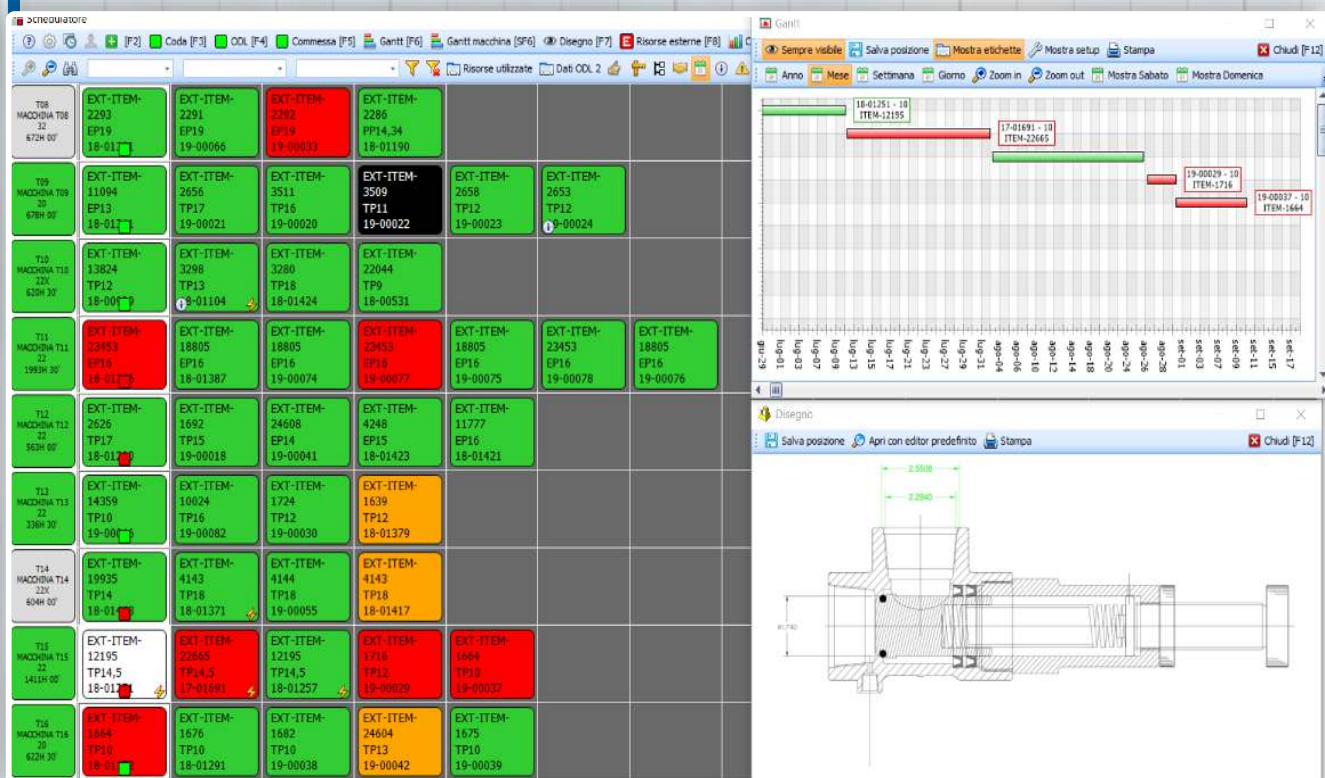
Scheduliatore

[F2] Coda [F3] ODL [F4] Commessa [F5] Gantt [F6] Gantt macchina [SF6] Disegno [F7] Risorse esterne [F8]

Risorse utilizzate Dati ODL 2

T08 MACCHINA T08 32 672H 00'

EXT-ITEM-2293 EP19 18-01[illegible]

EXT-ITEM-2291 EP19 19-00066

EXT-ITEM-2292 EP19 19-00033

EXT-ITEM-2286 PP14,34 18-01190

T09 MACCHINA T09 20 678H 00'

EXT-ITEM-11094 EP13 18-01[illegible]

EXT-ITEM-2656 TP17 19-00021

EXT-ITEM-3511 TP16 19-00020

EXT-ITEM-3509 TP11 19-00022

EXT-ITEM-2658 TP12 19-00023

EXT-ITEM-2653 TP12 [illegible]9-00024

T10 MACCHINA T10 22X 620H 30'

EXT-ITEM-13824 TP12 18-00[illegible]9

EXT-ITEM-3298 TP13 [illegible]8-01104

EXT-ITEM-3280 TP18 18-01424

EXT-ITEM-22044 TP9 18-00531

T11 MACCHINA T11 22 1993H 30'

EXT-ITEM-23453 EP16 18-01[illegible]6

EXT-ITEM-18805 EP16 18-01387

EXT-ITEM-18805 EP16 19-00074

EXT-ITEM-23453 EP16 19-00077

EXT-ITEM-18805 EP16 19-00075

EXT-ITEM-23453 EP16 19-00078

EXT-ITEM-18805 EP16 19-00076

T12 MACCHINA T12 22 363H 00'

EXT-ITEM-2626 TP17 18-01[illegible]0

EXT-ITEM-1692 TP15 19-00018

EXT-ITEM-24608 EP14 19-00041

EXT-ITEM-4248 EP15 18-01423

EXT-ITEM-11777 EP16 18-01421

T13 MACCHINA T13 22 336H 30'

EXT-ITEM-14359 TP10 19-00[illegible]6

EXT-ITEM-10024 TP16 19-00082

EXT-ITEM-1724 TP12 19-00030

EXT-ITEM-1639 TP12 18-01379

T14 MACCHINA T14 22X 604H 00'

EXT-ITEM-19935 TP14 18-01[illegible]

EXT-ITEM-4143 TP18 18-01371

EXT-ITEM-4144 TP18 19-00055

EXT-ITEM-4143 TP18 18-01417

T15 MACCHINA T15 22 1411H 00'

EXT-ITEM-12195 TP14,5 18-01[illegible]

EXT-ITEM-22665 TP14,5 17-01691

EXT-ITEM-12195 TP14,5 18-01257

EXT-ITEM-1716 TP12 19-00029

EXT-ITEM-1664 TP10 19-00037

T16 MACCHINA T16 20 622H 30'

EXT-ITEM-1664 TP10 18-01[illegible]

EXT-ITEM-1676 TP10 18-01291

EXT-ITEM-1682 TP10 19-00038

EXT-ITEM-24604 TP13 19-00042

EXT-ITEM-1675 TP10 19-00039

Gantt

Sempre visibile Salva posizione Mostra etichette Mostra setup Stampa Chiudi [F12]

Anno Mese Settimana Giorno Zoom in Zoom out Mostra Sabato Mostra Domenica

18-01251 - 10 ITEM-12195
17-01691 - 10 ITEM-22665
19-00029 - 10 ITEM-1716
19-00037 - 10 ITEM-1664

giu-29 lug-01 lug-03 lug-05 lug-07 lug-09 lug-11 lug-13 lug-15 lug-17 lug-19 lug-21 lug-23 lug-25 lug-27 lug-29 lug-31 ago-02 ago-04 ago-06 ago-08 ago-10 ago-12 ago-14 ago-16 ago-18 ago-20 ago-22 ago-24 ago-26 ago-28 ago-30 set-01 set-03 set-05 set-07 set-09 set-11 set-13 set-15 set-17

Disegno

Salva posizione Apri con editor predefinito Stampa Chiudi [F12]

2.5508
2.2940
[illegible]